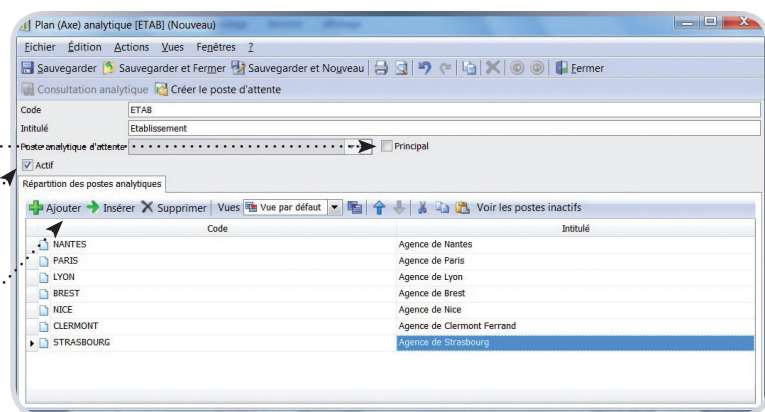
Plan (Axe) analytique [ETAB] (Nouveau)

Fichier Édition Actions Vues Fenêtres ?

Sauvegarder Sauvegarder et Fermer Sauvegarder et Nouveau Fermer

Consultation analytique Créer le poste d'attente

Code ETAB
Intitulé Etablissement
Poste analytique d'attente Principal
Actif

Répartition des postes analytiques

Ajouter Insérer Supprimer Vues Vue par défaut Voir les postes inactifs

| Code | Intitulé |
|---|---|
| NANTES | Agence de Nantes |
| PARIS | Agence de Paris |
| LYON | Agence de Lyon |
| BREST | Agence de Brest |
| NICE | Agence de Nice |
| CLERMONT | Agence de Clermont Ferrand |
| STRASBOURG | Agence de Strasbourg |